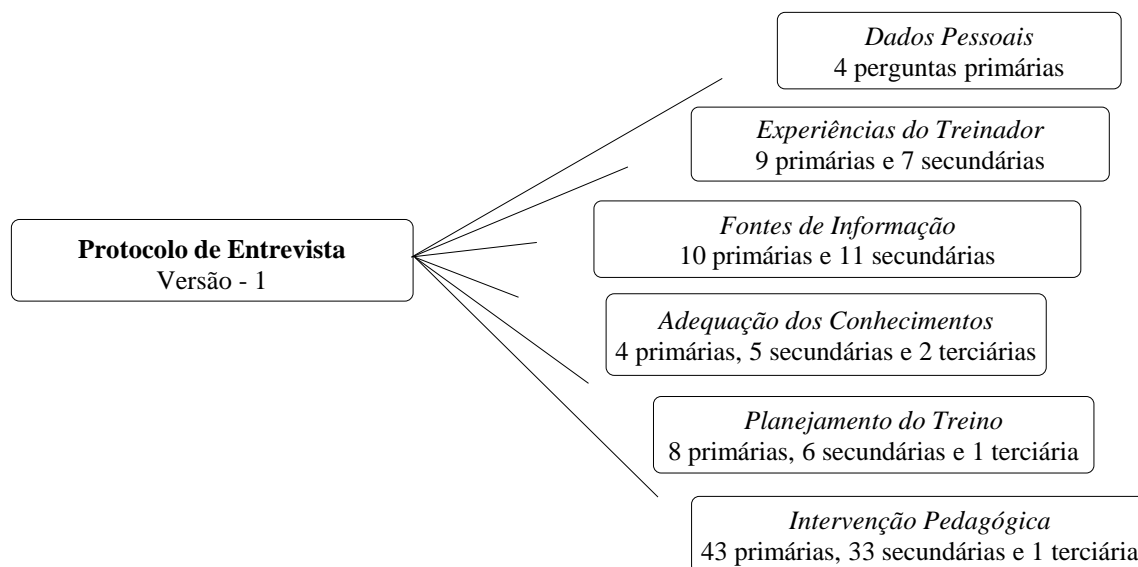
Protocolo de Entrevista
Versão - 1

Dados Pessoais
4 perguntas primárias

Experiências do Treinador
9 primárias e 7 secundárias

Fontes de Informação
10 primárias e 11 secundárias

Adequação dos Conhecimentos
4 primárias, 5 secundárias e 2 terciárias

Planejamento do Treino
8 primárias, 6 secundárias e 1 terciária

Intervenção Pedagógica
43 primárias, 33 secundárias e 1 terciária